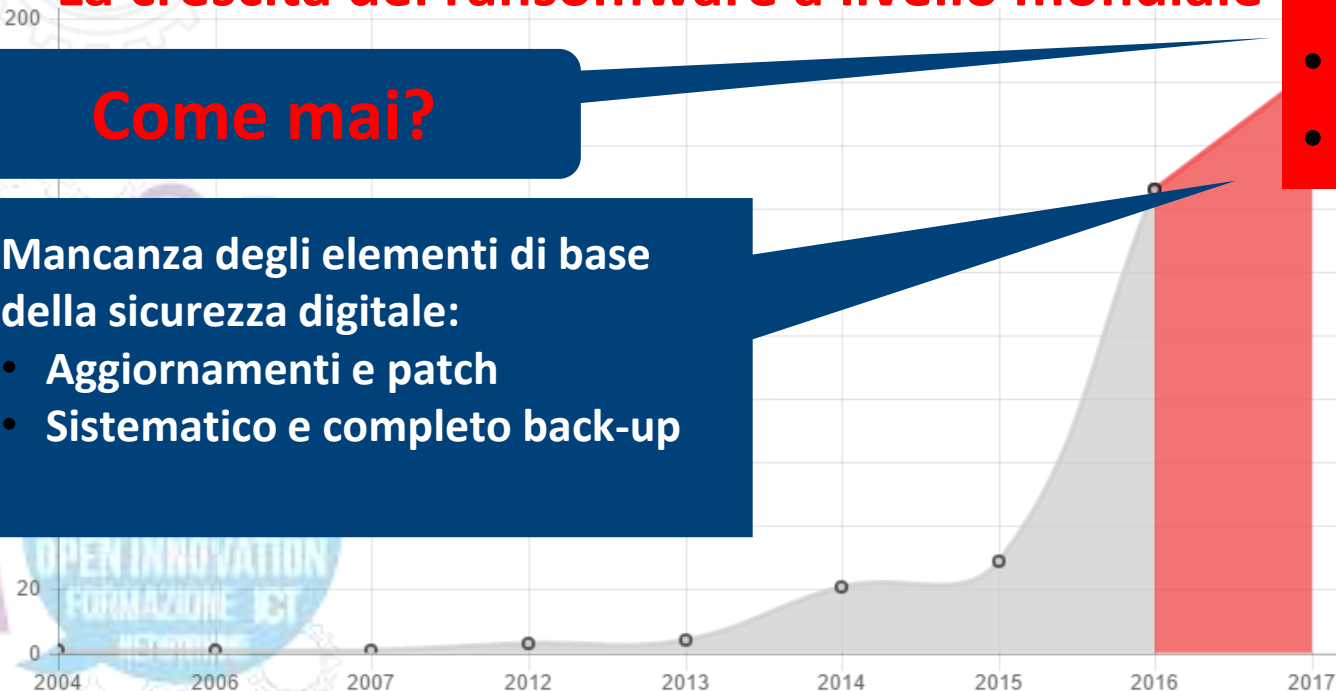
La crescita del ransomware a livello mondiale

200

Come mai?

Mancanza degli elementi di base della sicurezza digitale:
• Aggiornamenti e patch
• Sistematico e completo back-up

OPEN INNOVATION
FORMAZIONE ICT
NETWORKING

20

0

2004 2006 2007 2012 2013 2014 2015 2016 2017